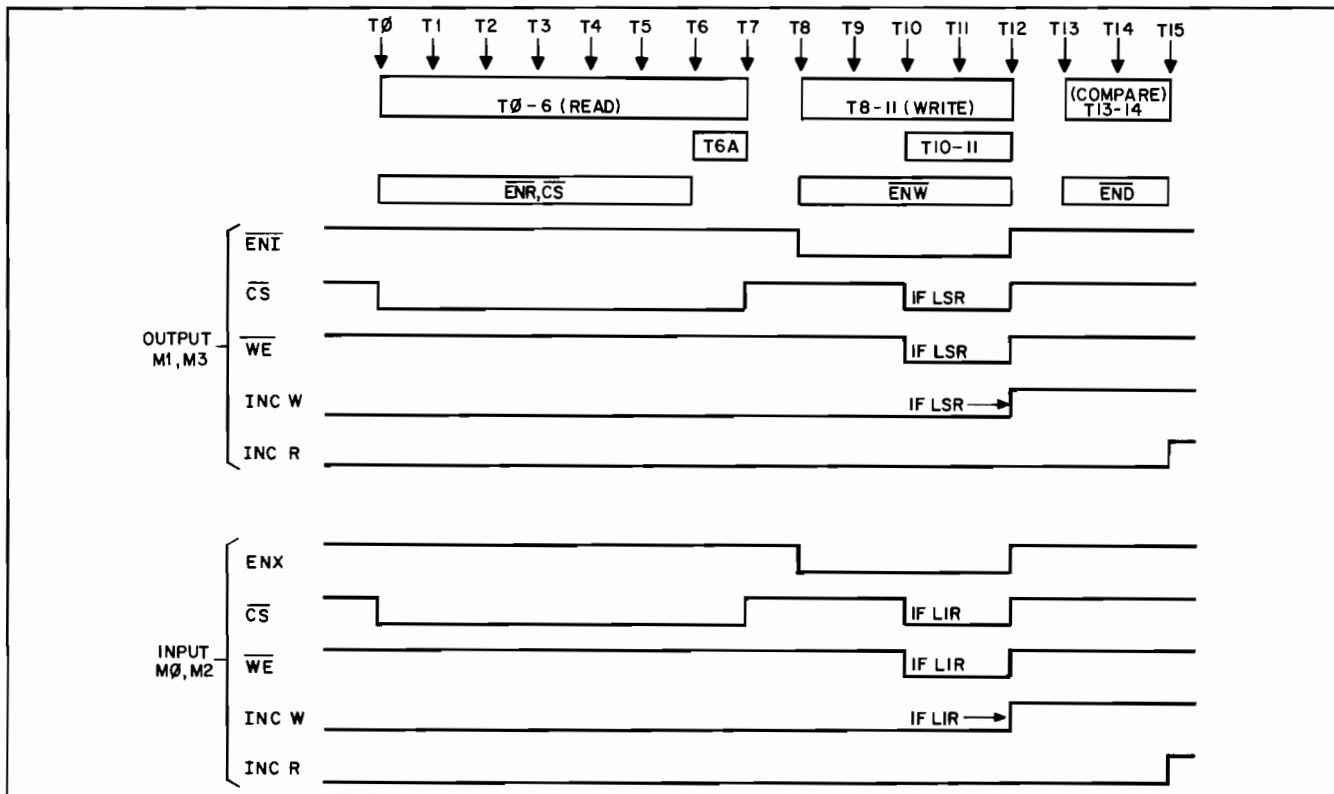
TØ T1 T2 T3 T4 T5 T6 T7 T8 T9 T10 T11 T12 T13 T14 T15

TØ - 6 (READ)

T8 - 11 (WRITE)

(COMPARE) T13-14

T6A

T10-11

$\overline{ENR}$, $\overline{CS}$

$\overline{ENW}$

$\overline{END}$

OUTPUT M1, M3

$\overline{ENI}$

$\overline{CS}$

IF LSR

$\overline{WE}$

IF LSR

INC W

IF LSR

INC R

INPUT MØ, M2

ENX

$\overline{CS}$

IF LIR

$\overline{WE}$

IF LIR

INC W

IF LIR

INC R